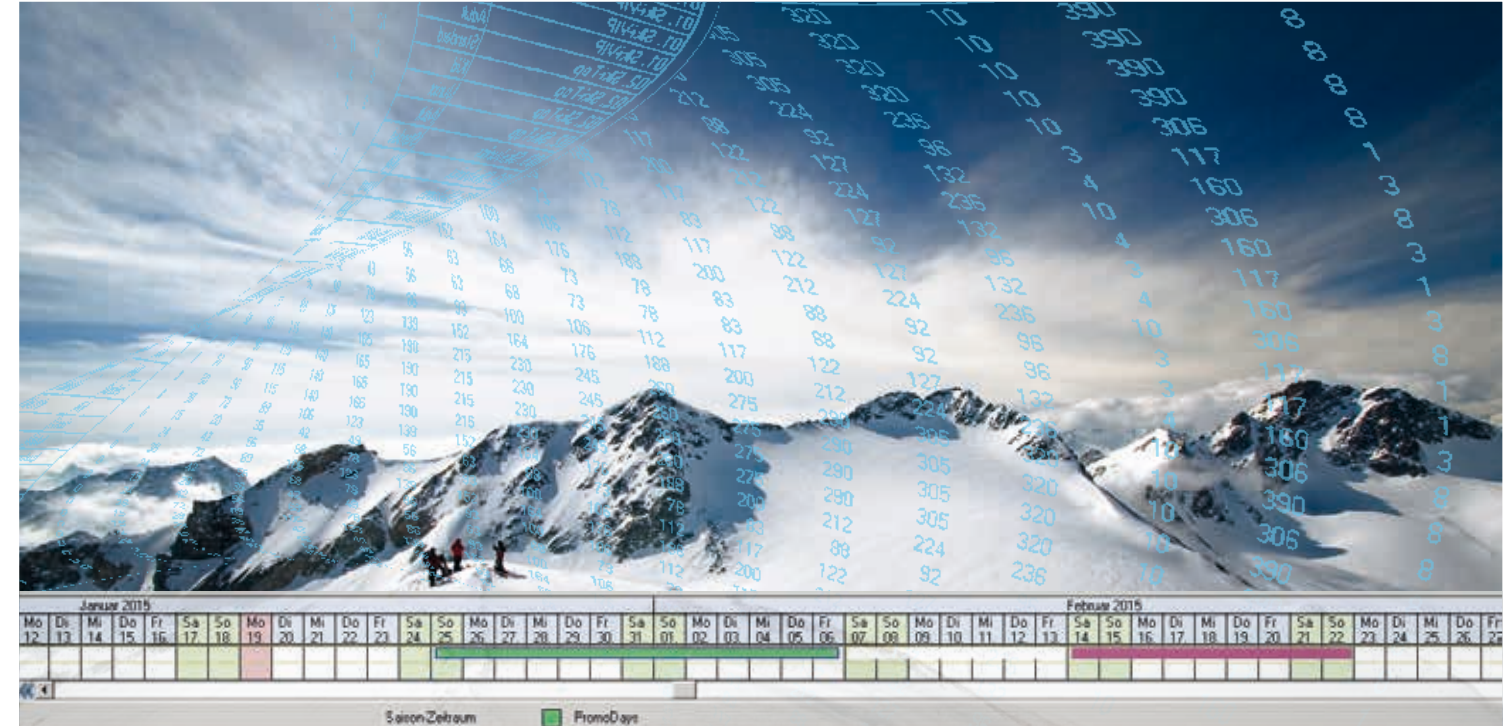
Januar 2015

Februar 2015

| Mo 12 | Di 13 | Mi 14 | Do 15 | Fr 16 | Sa 17 | So 18 | Mo 19 | Di 20 | Mi 21 | Do 22 | Fr 23 | Sa 24 | So 25 | Mo 26 | Di 27 | Mi 28 | Do 29 | Fr 30 | Sa 31 | So 01 | Mo 02 | Di 03 | Mi 04 | Do 05 | Fr 06 | Sa 07 | So 08 | Mo 09 | Di 10 | Mi 11 | Do 12 | Fr 13 | Sa 14 | So 15 | Mo 16 | Di 17 | Mi 18 | Do 19 | Fr 20 | Sa 21 | So 22 | Mo 23 | Di 24 | Mi 25 | Do 26 | Fr 27 |
|---|---|---|---|---|---|---|---|---|---|---|---|---|---|---|---|---|---|---|---|---|---|---|---|---|---|---|---|---|---|---|---|---|---|---|---|---|---|---|---|---|---|---|---|---|---|---|

Saison-Zeitraum PromoDays